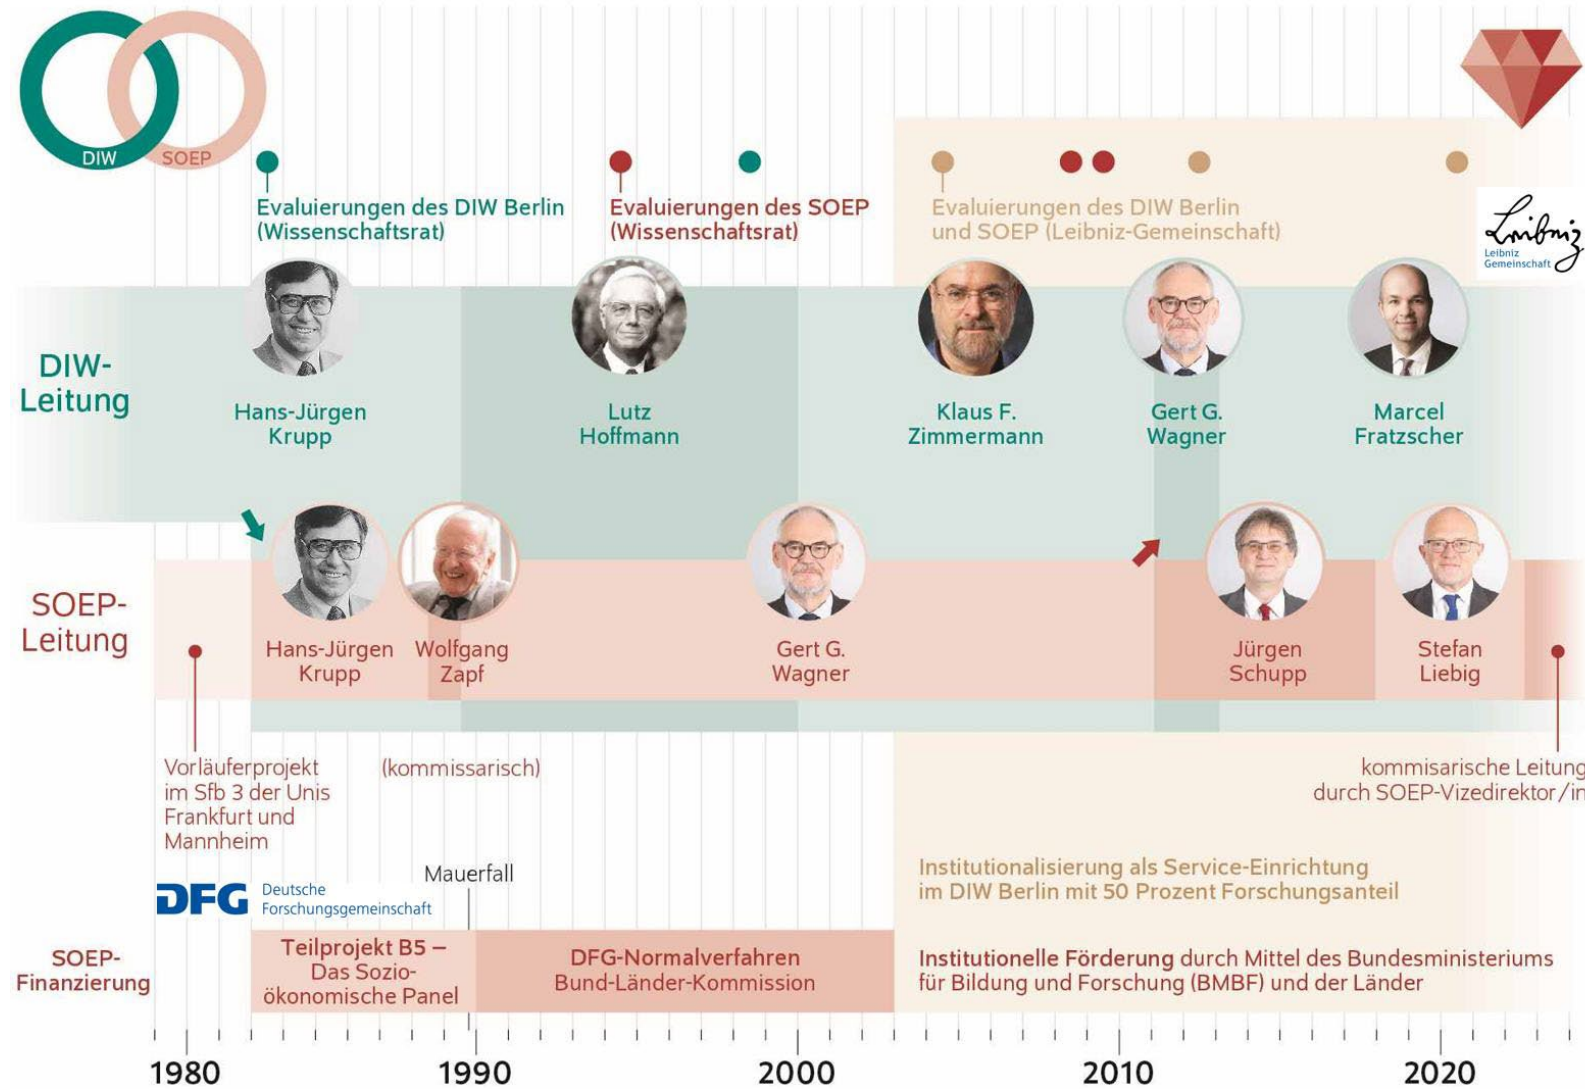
DIW
SOEP

Evaluierungen des DIW Berlin (Wissenschaftsrat)

Evaluierungen des SOEP (Wissenschaftsrat)

Evaluierungen des DIW Berlin und SOEP (Leibniz-Gemeinschaft)

Leibniz
Leibniz Gemeinschaft

DIW-Leitung

Hans-Jürgen Krupp

Lutz Hoffmann

Klaus F. Zimmermann

Gert G. Wagner

Marcel Fratzscher

SOEP-Leitung

Hans-Jürgen Krupp

Wolfgang Zapf

Gert G. Wagner

Jürgen Schupp

Stefan Liebig

Vorläuferprojekt im Sfb 3 der Unis Frankfurt und Mannheim

(kommissarisch)

kommisarische Leitung durch SOEP-Vizedirektor/in

Mauerfall

DFG Deutsche Forschungsgemeinschaft

Institutionalisierung als Service-Einrichtung im DIW Berlin mit 50 Prozent Forschungsanteil

SOEP-Finanzierung

Teilprojekt B5 – Das Sozio-ökonomische Panel

DFG-Normalverfahren Bund-Länder-Kommission

Institutionelle Förderung durch Mittel des Bundesministeriums für Bildung und Forschung (BMBF) und der Länder

1980
1990
2000
2010
2020